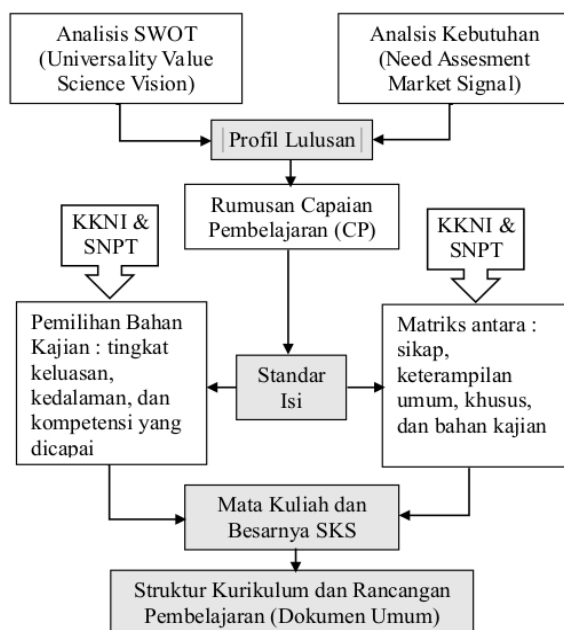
Analisis SWOT
(Universality Value
Science Vision)

Analsis Kebutuhan
(Need Assesment
Market Signal)

Profil Lulusan

Rumusan Capaian
Pembelajaran (CP)

KKNI &
SNPT

KKNI &
SNPT

Pemilihan Bahan
Kajian : tingkat
keluasan,
kedalaman, dan
kompetensi yang
dicapai

Standar
Isi

Matriks antara :
sikap,
keterampilan
umum, khusus,
dan bahan kajian

Mata Kuliah dan
Besarnya SKS

Struktur Kurikulum dan Rancangan
Pembelajaran (Dokumen Umum)